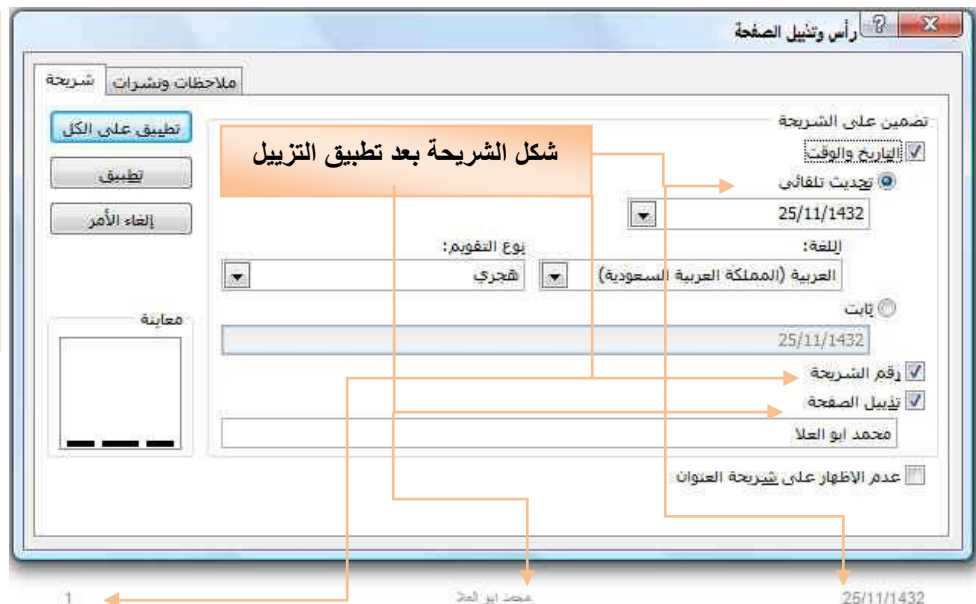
رأس وتذييل الصفحة

شريحة | ملاحظات ونشرات

تضمين على الشريحة

شكل الشريحة بعد تطبيق التزييل

التاريخ والوقت
تحديث تلقائي
25/11/1432
اللغة:
نوع التقويم:
العربية (المملكة العربية السعودية)
هجري
ثابت
25/11/1432
رقم الشريحة
تذييل الصفحة
محمد ابو العلا
عدم الإظهار على شريحة العنوان

تطبيق على الكل
تطبيق
إلغاء الأمر
معاينة

25/11/1432
محمد ابو العلا
1